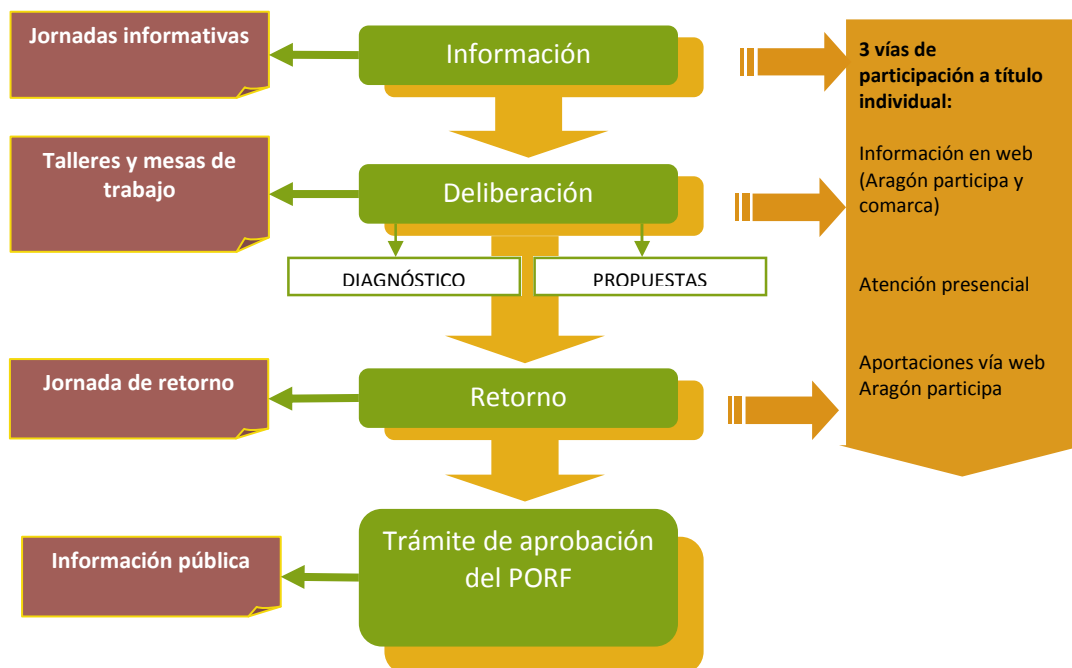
Jornadas informativas

Información

3 vías de participación a título individual:

Información en web (Aragón participa y comarca)

Atención presencial

Aportaciones vía web Aragón participa

Talleres y mesas de trabajo

Deliberación

DIAGNÓSTICO

PROPUESTAS

Jornada de retorno

Retorno

Información pública

Trámite de aprobación del PORF